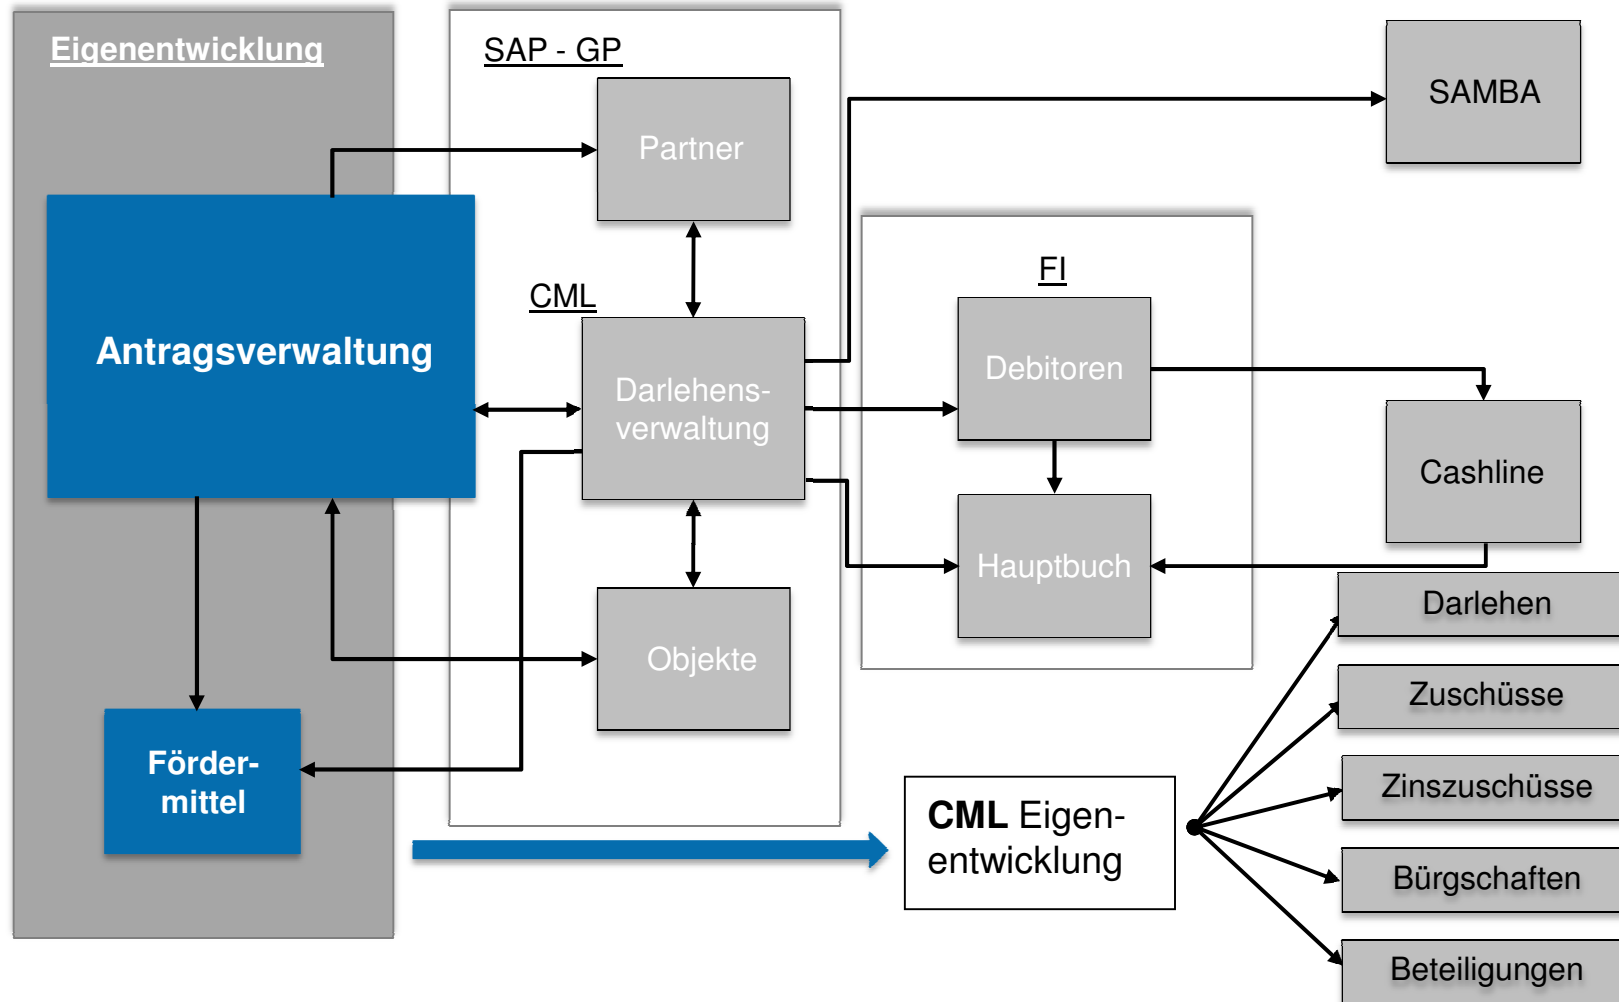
Eigenentwicklung

SAP - GP

SAMBA

Partner

Antragsverwaltung

CML

FI

Darlehens-verwaltung

Debitoren

Cashline

Hauptbuch

Darlehen

Objekte

Zuschüsse

Förder-mittel

Zinszuschüsse

**CML** Eigen-entwicklung

Bürgschaften

Beteiligungen